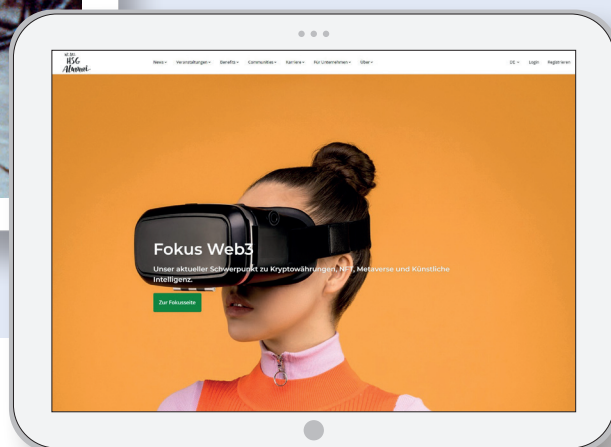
HSG Alumni

News ⌄ Veranstaltungen ⌄ Benefits ⌄ Communities ⌄ Karriere ⌄ Für Unternehmen ⌄ Über ⌄

DE ⌄ Login Registrieren

Fokus Web3

Unser aktueller Schwerpunkt zu Kryptowährungen, NFT, Metaverse und Künstliche Intelligenz.

Zur Fokusseite